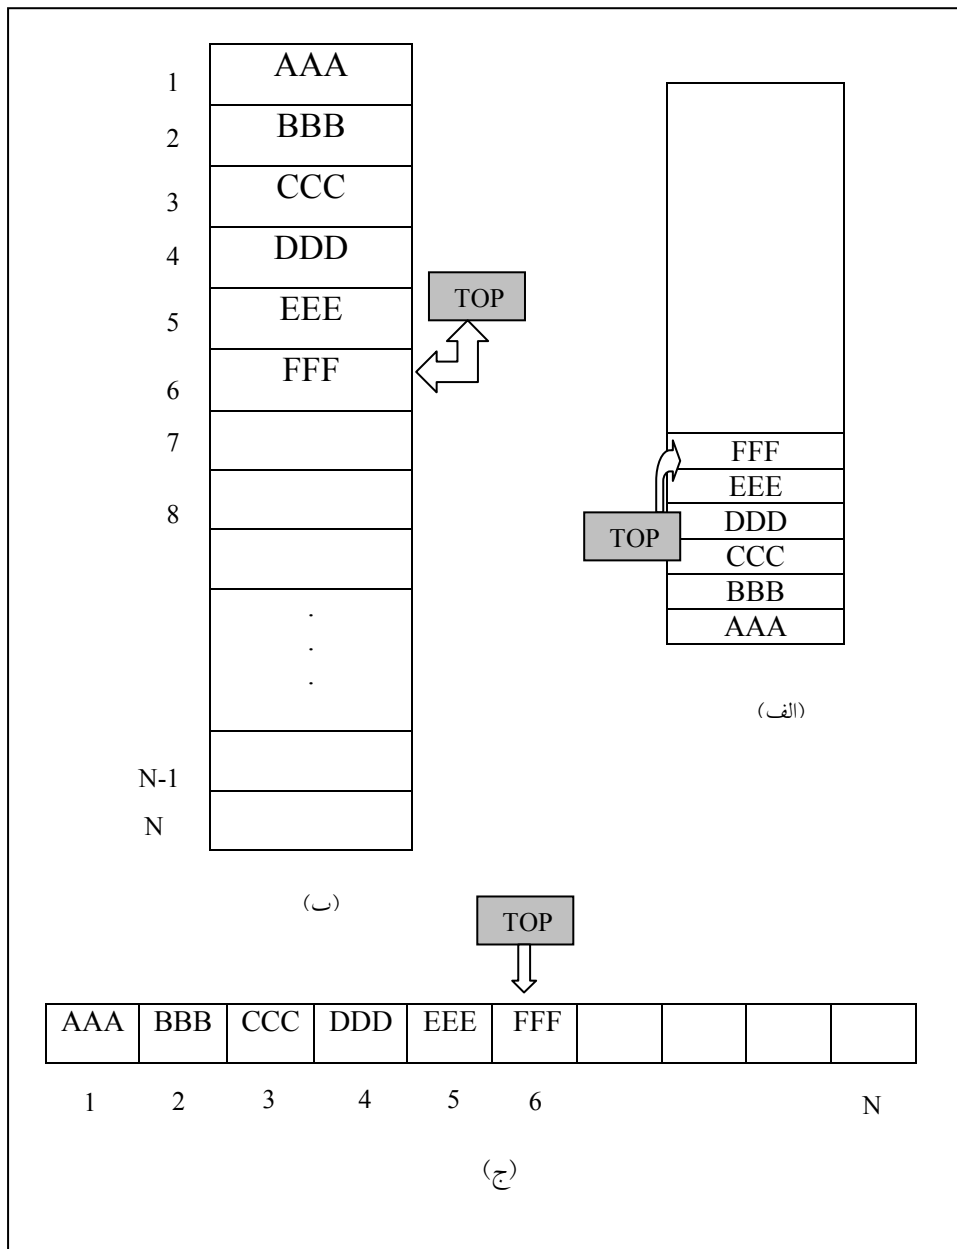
FFF
EEE
DDD
CCC
BBB
AAA

TOP

(الف)

1 AAA
2 BBB
3 CCC
4 DDD
5 EEE
6 FFF
7
8
.
.
.
N-1
N

TOP

(ب)

TOP

| AAA | BBB | CCC | DDD | EEE | FFF | | | | |
|---|---|---|---|---|---|---|---|---|---|
| 1 | 2 | 3 | 4 | 5 | 6 | | | | N |

(ج)